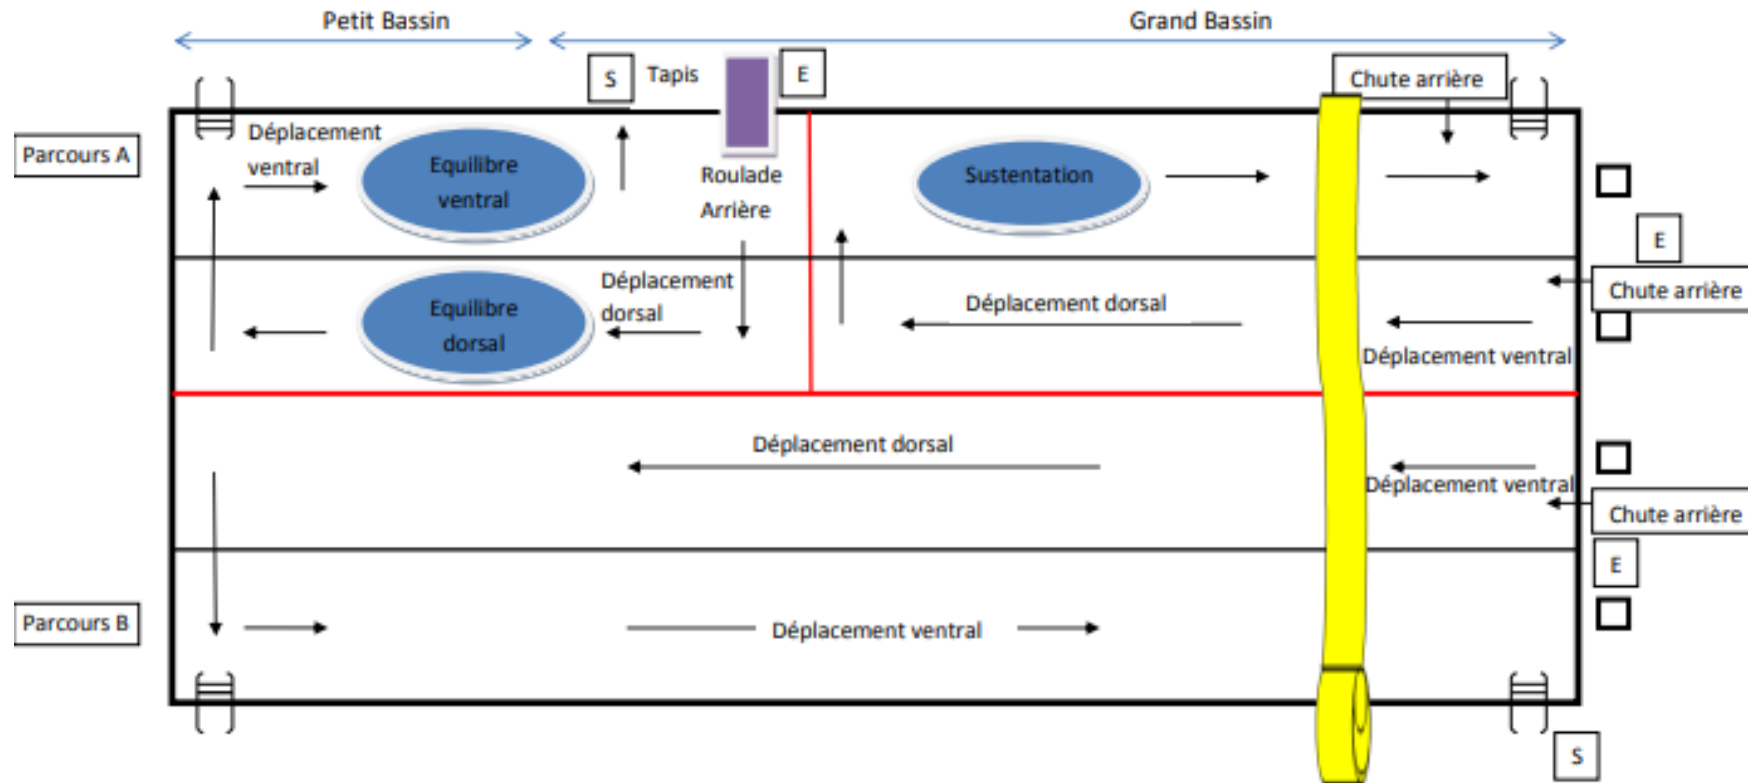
Petit Bassin

Grand Bassin

S

Tapis

E

Chute arrière

Parcours A

Déplacement ventral

Equilibre ventral

Roulade Arrière

Sustentation

E

Chute arrière

Equilibre dorsal

Déplacement dorsal

Déplacement dorsal

Déplacement ventral

Déplacement dorsal

Déplacement ventral

Chute arrière

E

Parcours B

Déplacement ventral

S